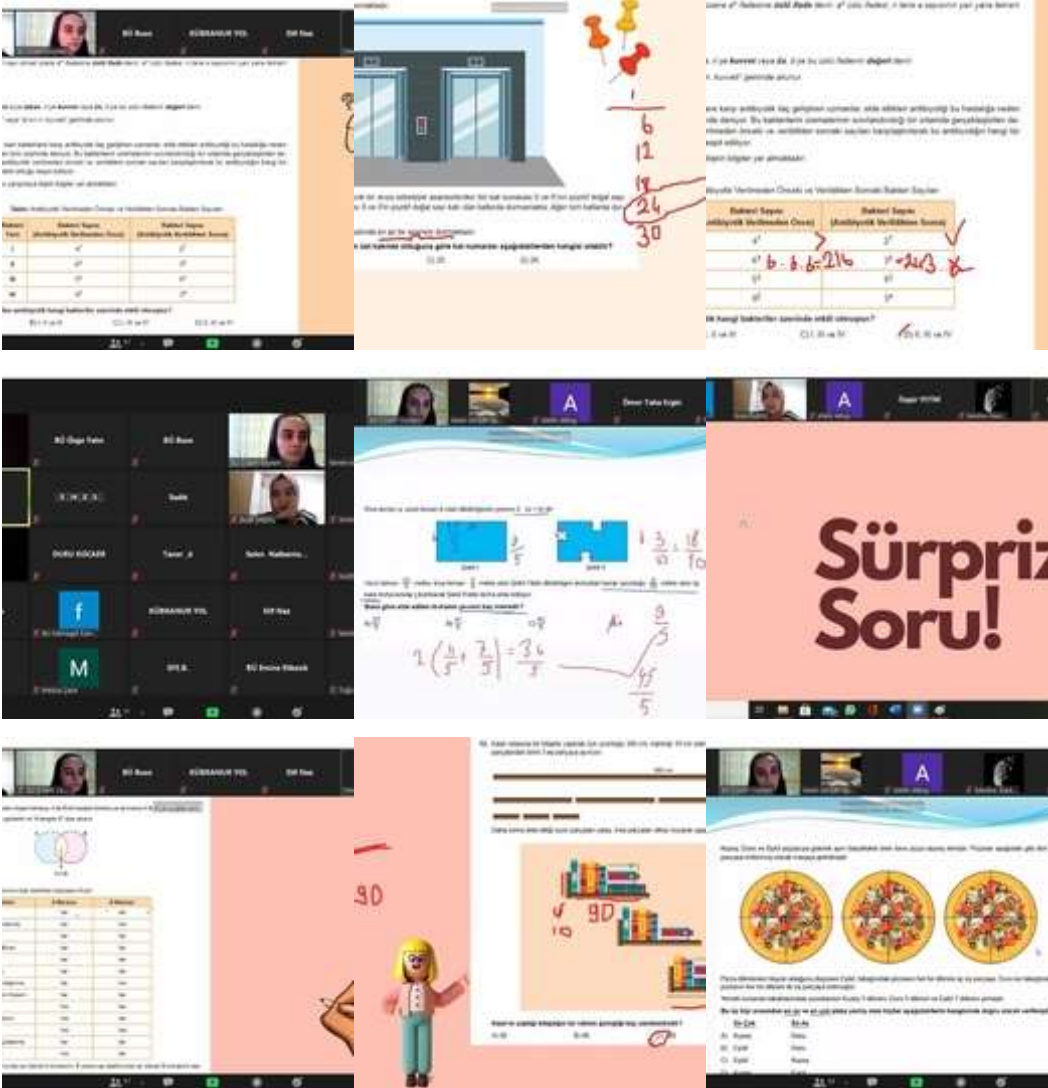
BÜ Busra
KÜBRANUR YOL
Dilf Naz

1
6
12
18
24
30

$6 \cdot 6 \cdot 6 = 216$
$= 243$

BÜ Ozge Yalın
BÜ Busra
Sadik
DURU KOCAER
Taner_z
Selen Kadberin...
f
KÜBRANUR YOL
Dilf Naz
M
SYLB.
BÜ Emine Bilarak

A
Ömer Taha Ergin

$\frac{3}{5}$
$\frac{3}{10} + \frac{18}{10}$
$2\left(\frac{4}{5} + \frac{7}{5}\right) = \frac{36}{5}$
$\frac{9}{5}$
$\frac{45}{5}$

A

Sürpriz
Soru!

BÜ Busra
KÜBRANUR YOL
Dilf Naz

90
4
90
10

A